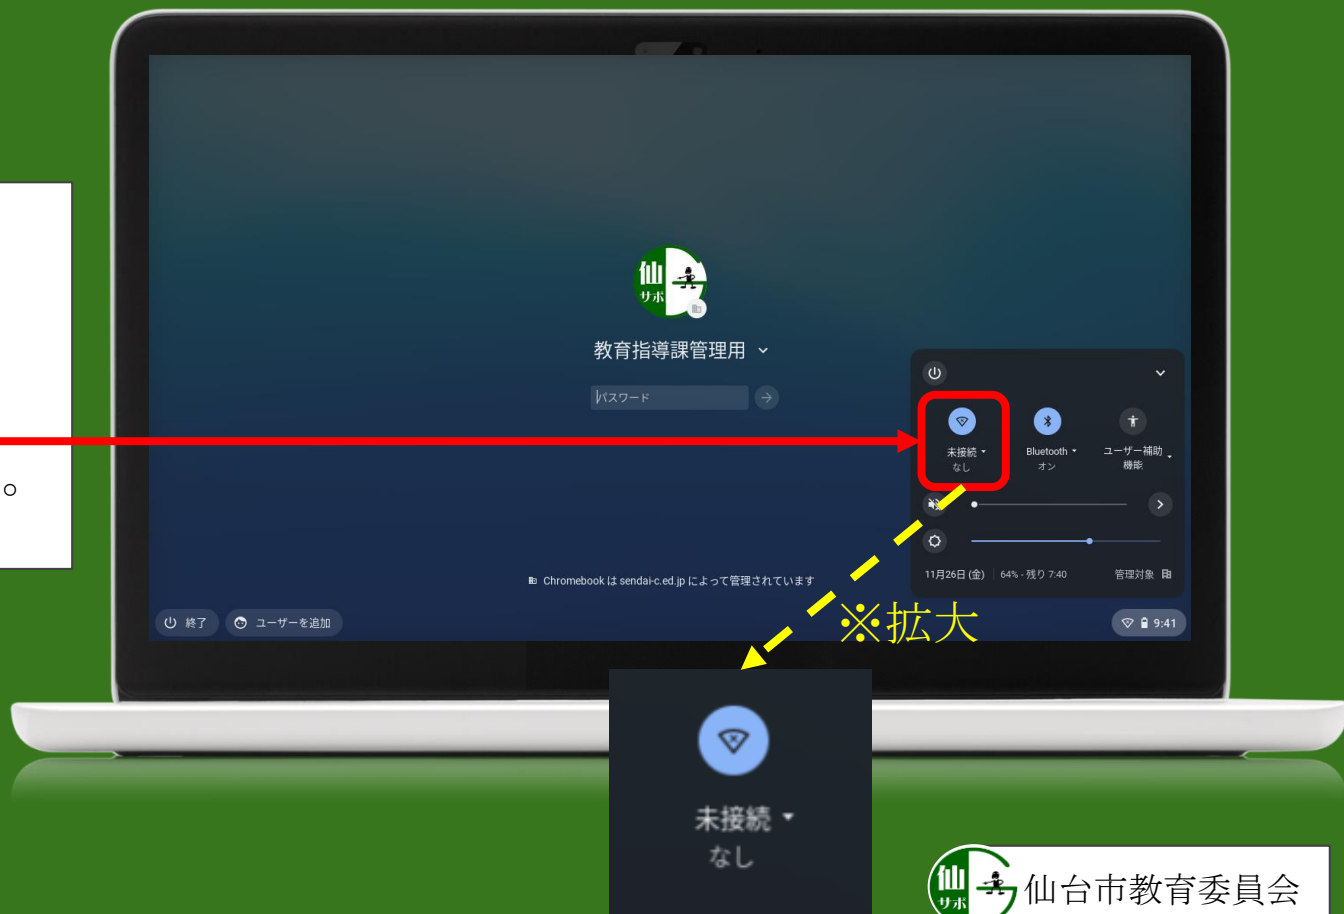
。

仙
サポ

教育指導課管理用

パスワード

未接続
なし

Bluetooth
オン

ユーザー補助機能

11月26日 (金)
64% - 残り 7:40
管理対象

Chromebook は sendai-c.ed.jp によって管理されています

終了
ユーザーを追加

9:41

※拡大

未接続
なし

仙
サポ
仙台市教育委員会